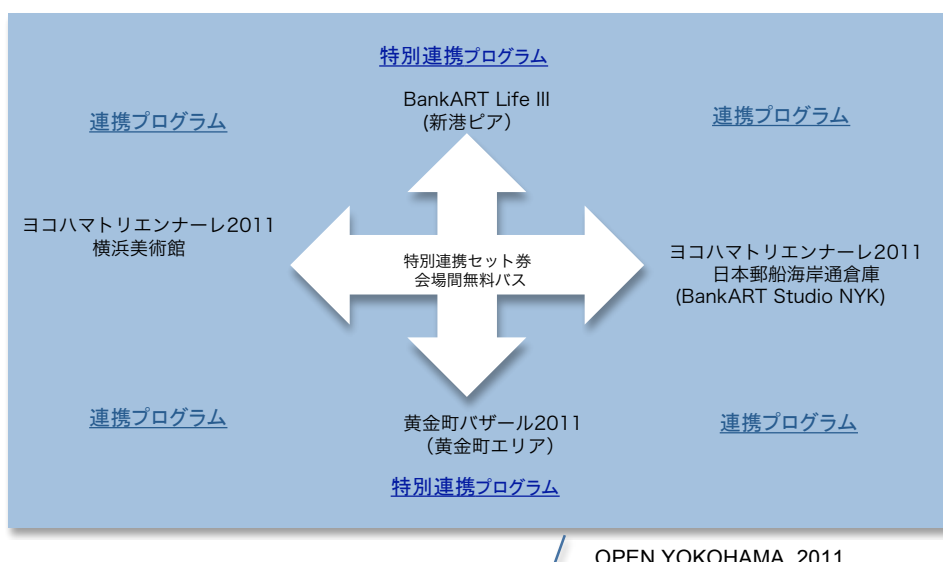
特別連携プログラム

連携プログラム

BankART Life III
(新港ピア)

連携プログラム

ヨコハマトリエンナーレ2011
横浜美術館

特別連携セット券
会場間無料バス

ヨコハマトリエンナーレ2011
日本郵船海岸通倉庫
(BankART Studio NYK)

連携プログラム

黄金町バザール2011
(黄金町エリア)

連携プログラム

特別連携プログラム

OPEN YOKOHAMA 2011